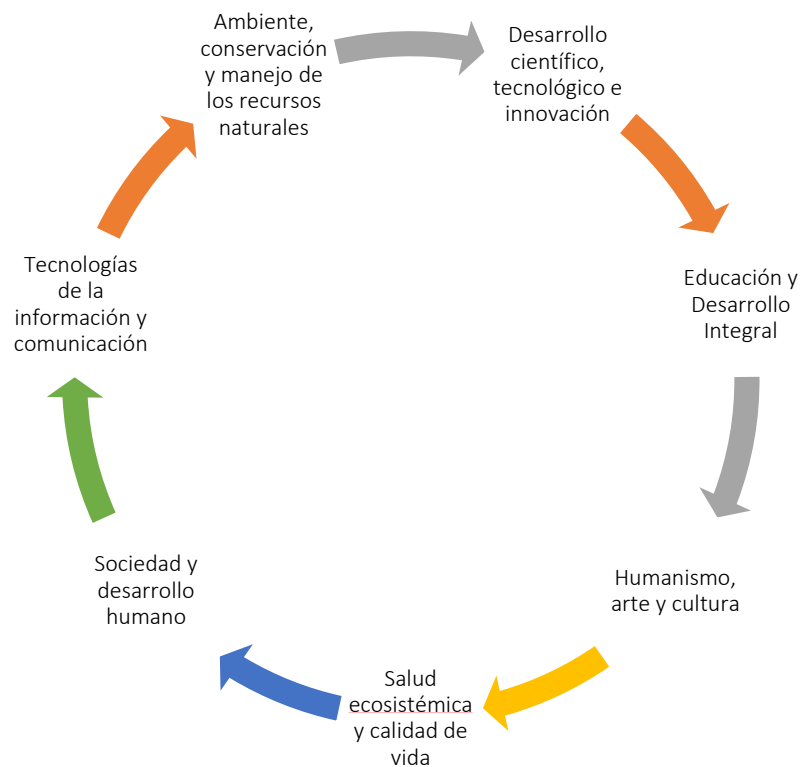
Ambiente, conservación y manejo de los recursos naturales

Desarrollo científico, tecnológico e innovación

Educación y Desarrollo Integral

Humanismo, arte y cultura

Salud ecosistémica y calidad de vida

Sociedad y desarrollo humano

Tecnologías de la información y comunicación